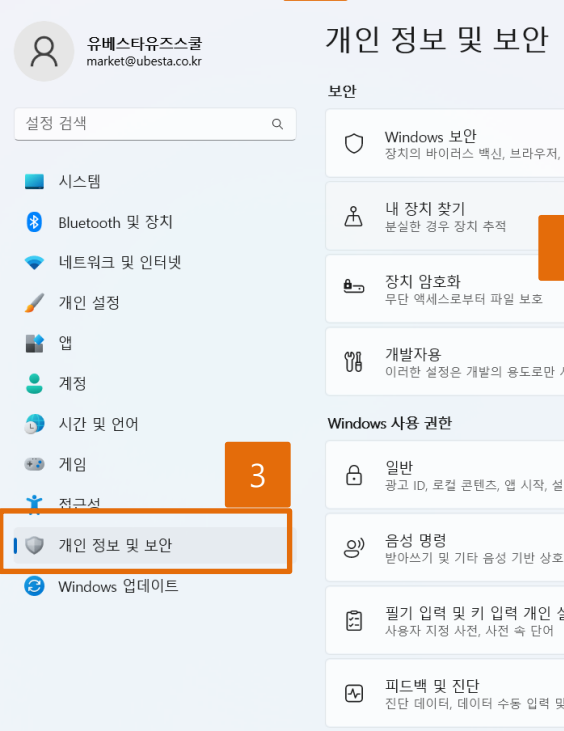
유베스타유즈스쿨
market@ubesta.co.kr

설정 검색

시스템

Bluetooth 및 장치

네트워크 및 인터넷

개인 설정

앱

계정

시간 및 언어

게임

접근성

개인 정보 및 보안

Windows 업데이트

3

개인 정보 및 보안

보안

Windows 보안
장치의 바이러스 백신, 브라우저,

내 장치 찾기
분실한 경우 장치 추적

장치 암호화
무단 액세스로부터 파일 보호

개발자용
이러한 설정은 개발의 용도로만 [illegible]

Windows 사용 권한

일반
광고 ID, 로컬 콘텐츠, 앱 시작, 설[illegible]

음성 명령
받아쓰기 및 기타 음성 기반 상호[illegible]

필기 입력 및 키 입력 개인 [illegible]
사용자 지정 사전, 사전 속 단어

피드백 및 진단
진단 데이터, 데이터 수동 입력 및 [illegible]